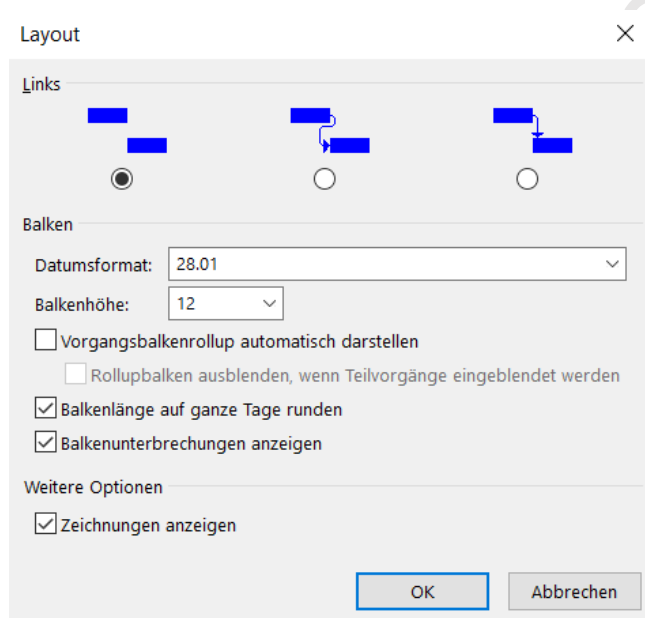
Layout

Links

Balken

Datumsformat: 28.01

Balkenhöhe: 12

Vorgangsbalkenrollup automatisch darstellen

Rollupbalken ausblenden, wenn Teilvorgänge eingeblendet werden

Balkenlänge auf ganze Tage runden

Balkenunterbrechungen anzeigen

Weitere Optionen

Zeichnungen anzeigen

OK

Abbrechen